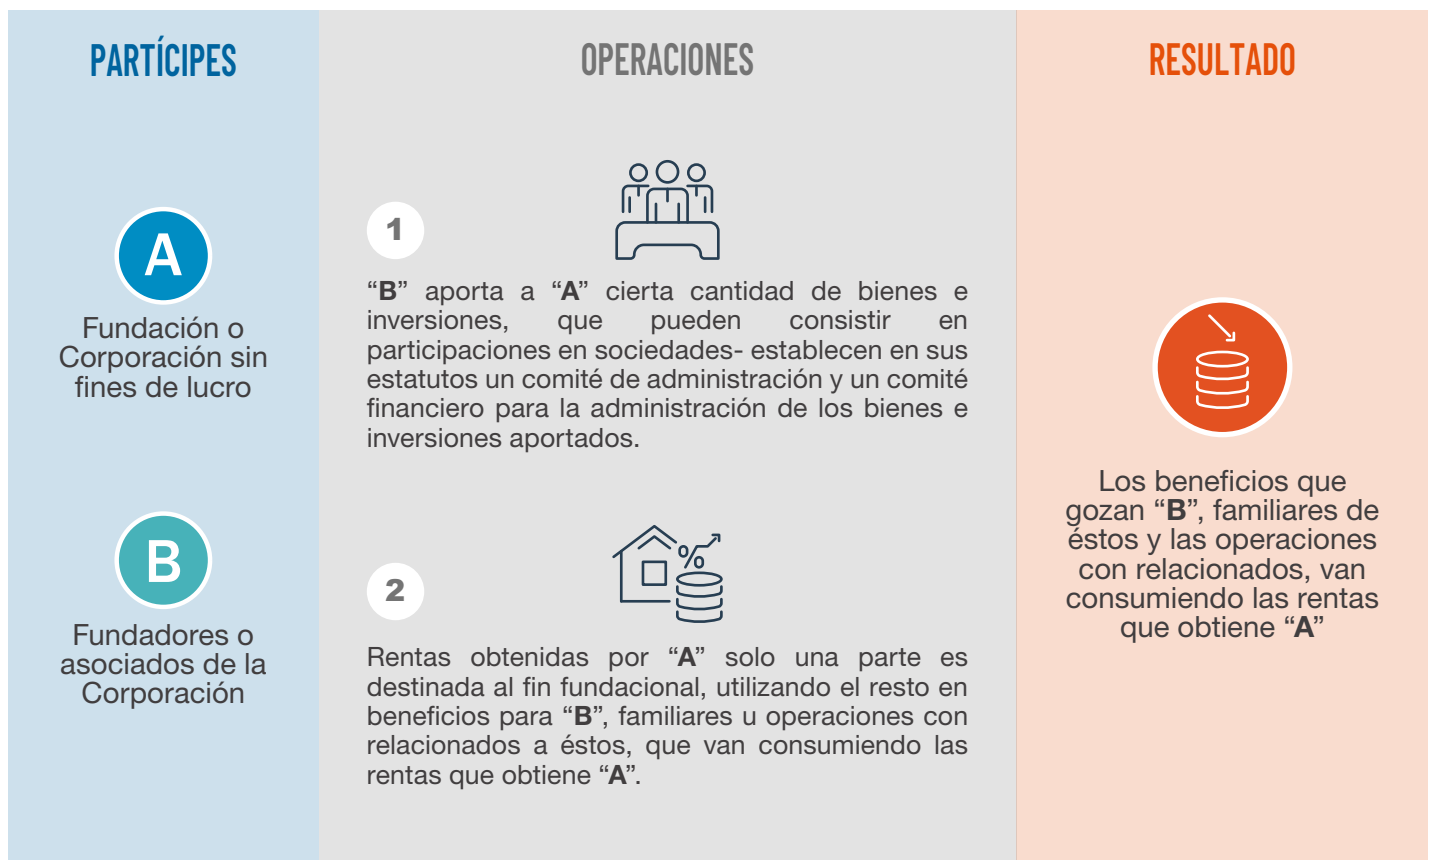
PARTÍCIPES

A

Fundación o Corporación sin fines de lucro

B

Fundadores o asociados de la Corporación

OPERACIONES

1

“B” aporta a “A” cierta cantidad de bienes e inversiones, que pueden consistir en participaciones en sociedades- establecen en sus estatutos un comité de administración y un comité financiero para la administración de los bienes e inversiones aportados.

2

Rentas obtenidas por “A” solo una parte es destinada al fin fundacional, utilizando el resto en beneficios para “B”, familiares u operaciones con relacionados a éstos, que van consumiendo las rentas que obtiene “A”.

RESULTADO

Los beneficios que gozan “B”, familiares de éstos y las operaciones con relacionados, van consumiendo las rentas que obtiene “A”